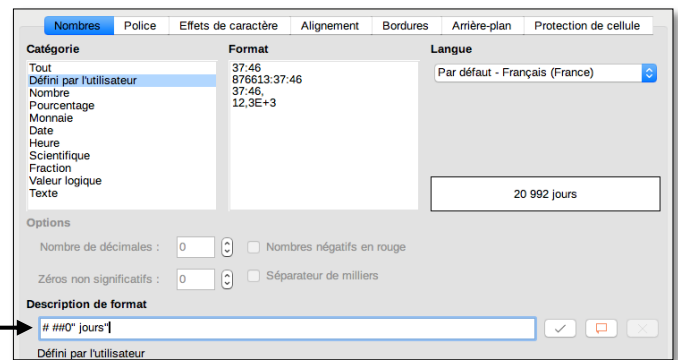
Nombres | Police | Effets de caractère | Alignement | Bordures | Arrière-plan | Protection de cellule

Catégorie
Tout
Défini par l'utilisateur
Nombre
Pourcentage
Monnaie
Date
Heure
Scientifique
Fraction
Valeur logique
Texte

Format
37:46
876613:37:46
37:46,
12,3E+3

Langue
Par défaut - Français (France)

20 992 jours

Options
Nombre de décimales : 0
Nombres négatifs en rouge
Zéros non significatifs : 0
Séparateur de milliers

Description de format
# ##0" jours"

Défini par l'utilisateur